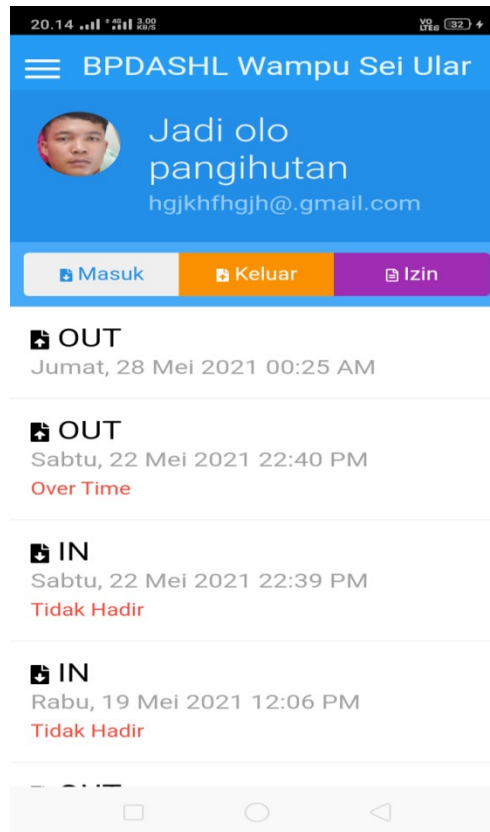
20.14 3.00 KB/S 32

BPDASHL Wampu Sei Ular

Jadi olo pangihutan
hgjkhfhgjh@.gmail.com

Masuk Keluar Izin

OUT
Jumat, 28 Mei 2021 00:25 AM

OUT
Sabtu, 22 Mei 2021 22:40 PM
Over Time

IN
Sabtu, 22 Mei 2021 22:39 PM
Tidak Hadir

IN
Rabu, 19 Mei 2021 12:06 PM
Tidak Hadir

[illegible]